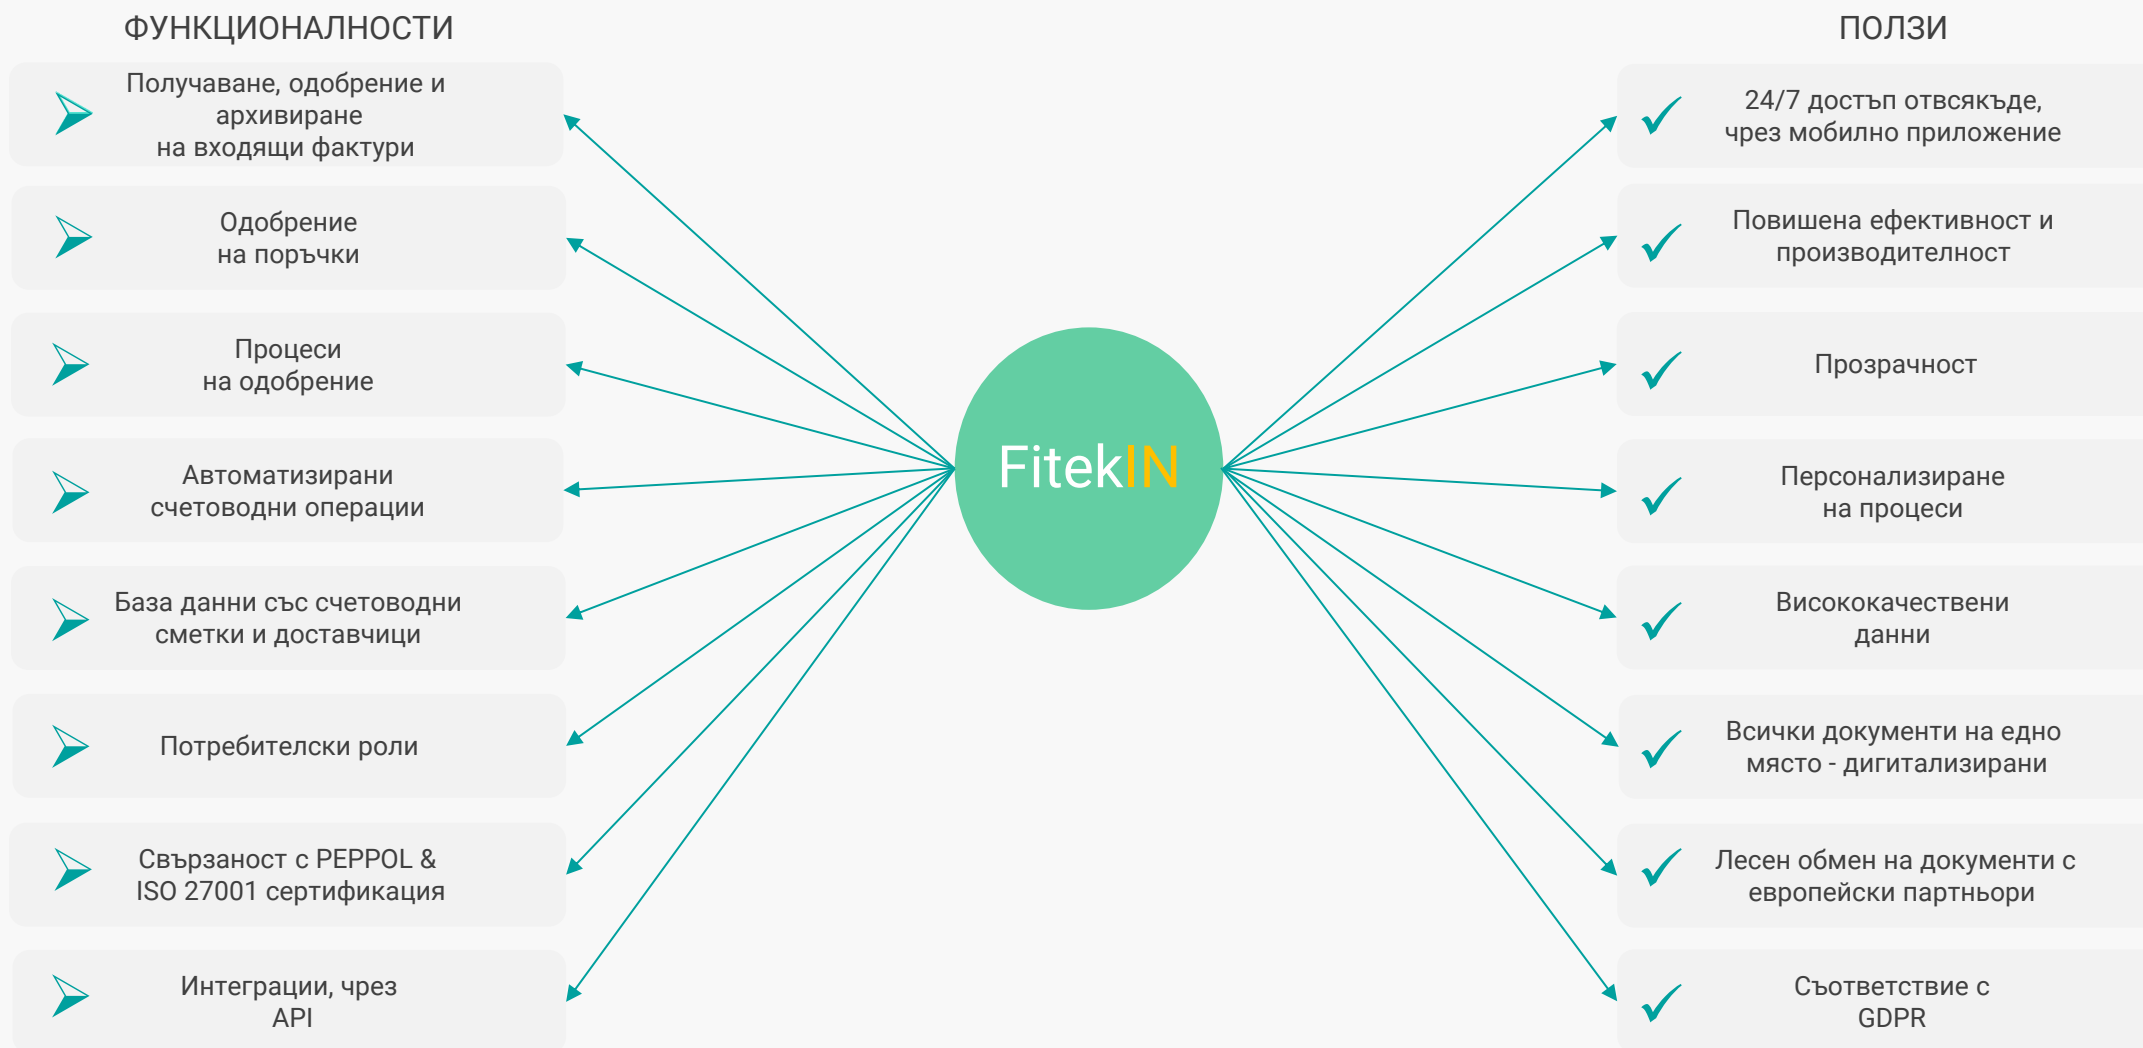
ФУНКЦИОНАЛНОСТИ

Получаване, одобрение и архивиране на входящи фактури

Одобрение на поръчки

Процеси на одобрение

Автоматизирани счетоводни операции

База данни със счетоводни сметки и доставчици

Потребителски роли

Свързаност с PEPPOL & ISO 27001 сертификация

Интеграции, чрез API

FitekIN

ПОЛЗИ

24/7 достъп отвсякъде, чрез мобилно приложение

Повишена ефективност и производителност

Прозрачност

Персонализиране на процеси

Висококачествени данни

Всички документи на едно място - дигитализирани

Лесен обмен на документи с европейски партньори

Съответствие с GDPR